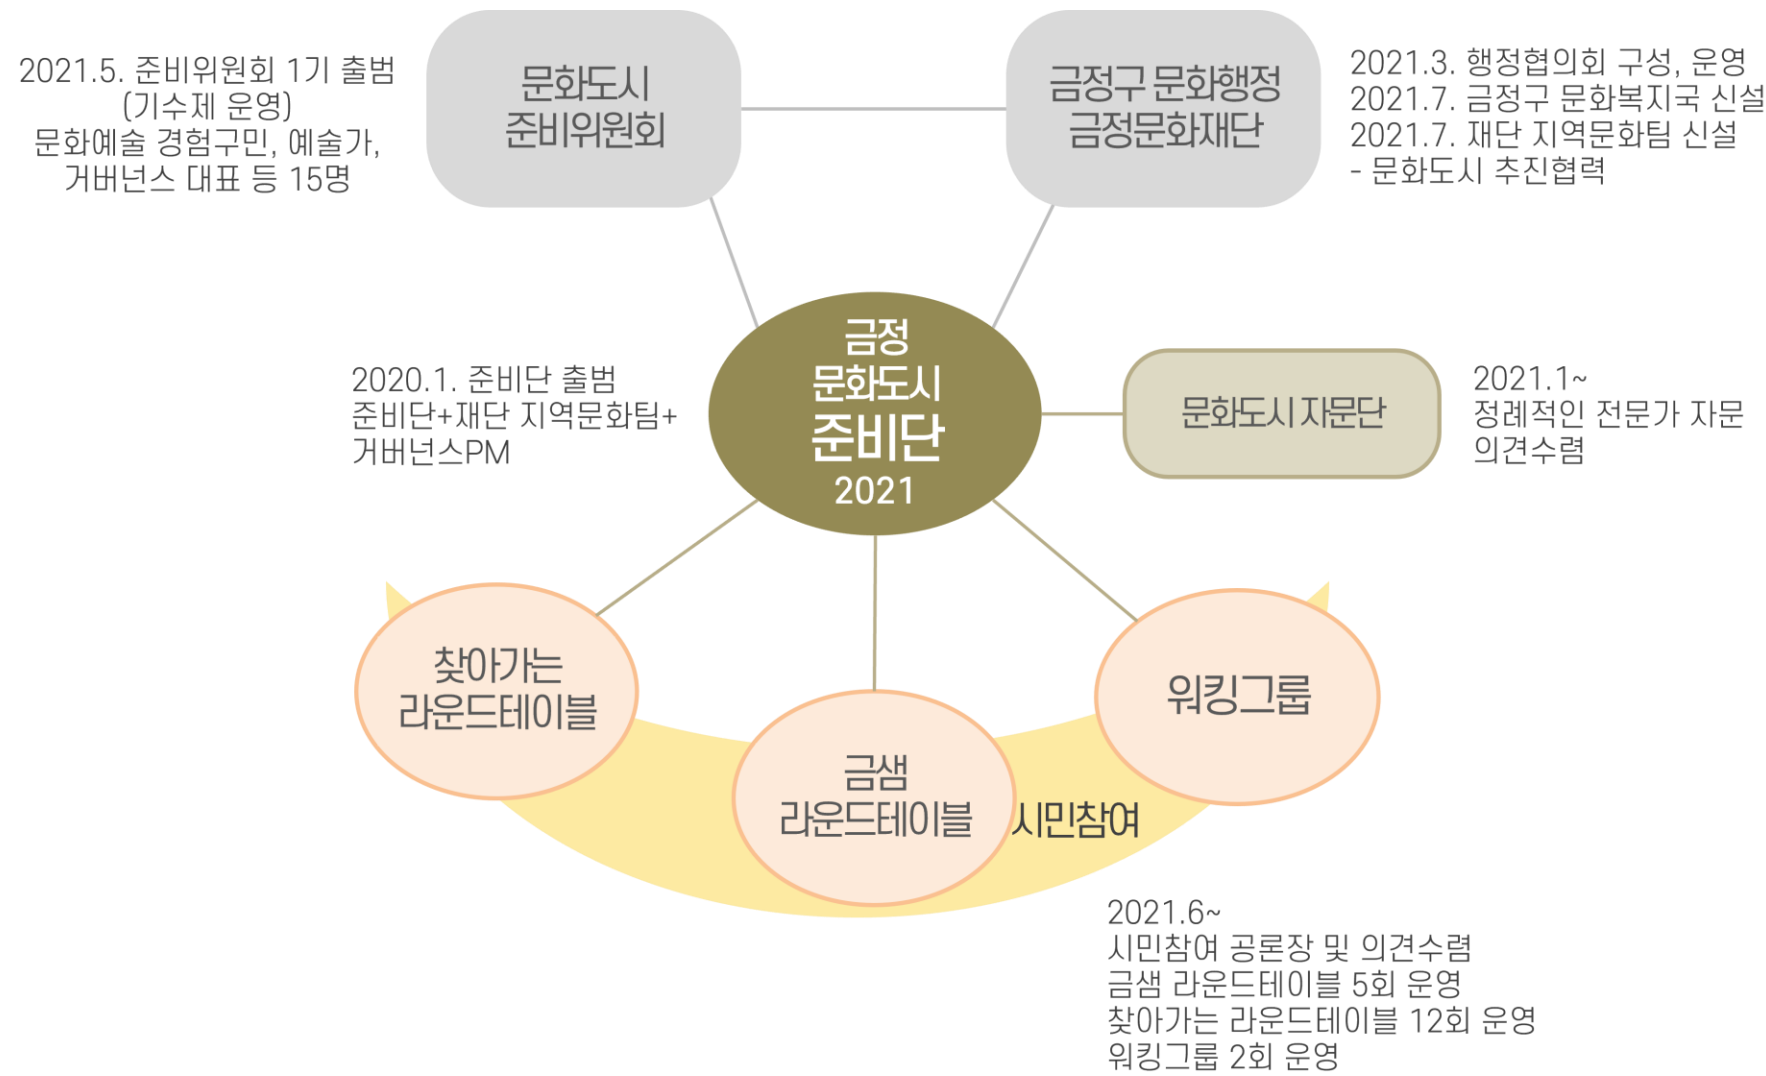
2021.5. 준비위원회 1기 출범
(기수제 운영)
문화예술 경험구민, 예술가,
거버넌스 대표 등 15명

문화도시
준비위원회

금정구 문화행정
금정문화재단

2021.3. 행정협의회 구성, 운영
2021.7. 금정구 문화복지국 신설
2021.7. 재단 지역문화팀 신설
- 문화도시 추진협력

2020.1. 준비단 출범
준비단+재단 지역문화팀+
거버넌스PM

금정
문화도시
준비단
2021

문화도시 자문단

2021.1~
정례적인 전문가 자문
의견수렴

찾아가는
라운드테이블

금샘
라운드테이블

워킹그룹

시민참여

2021.6~
시민참여 공론장 및 의견수렴
금샘 라운드테이블 5회 운영
찾아가는 라운드테이블 12회 운영
워킹그룹 2회 운영